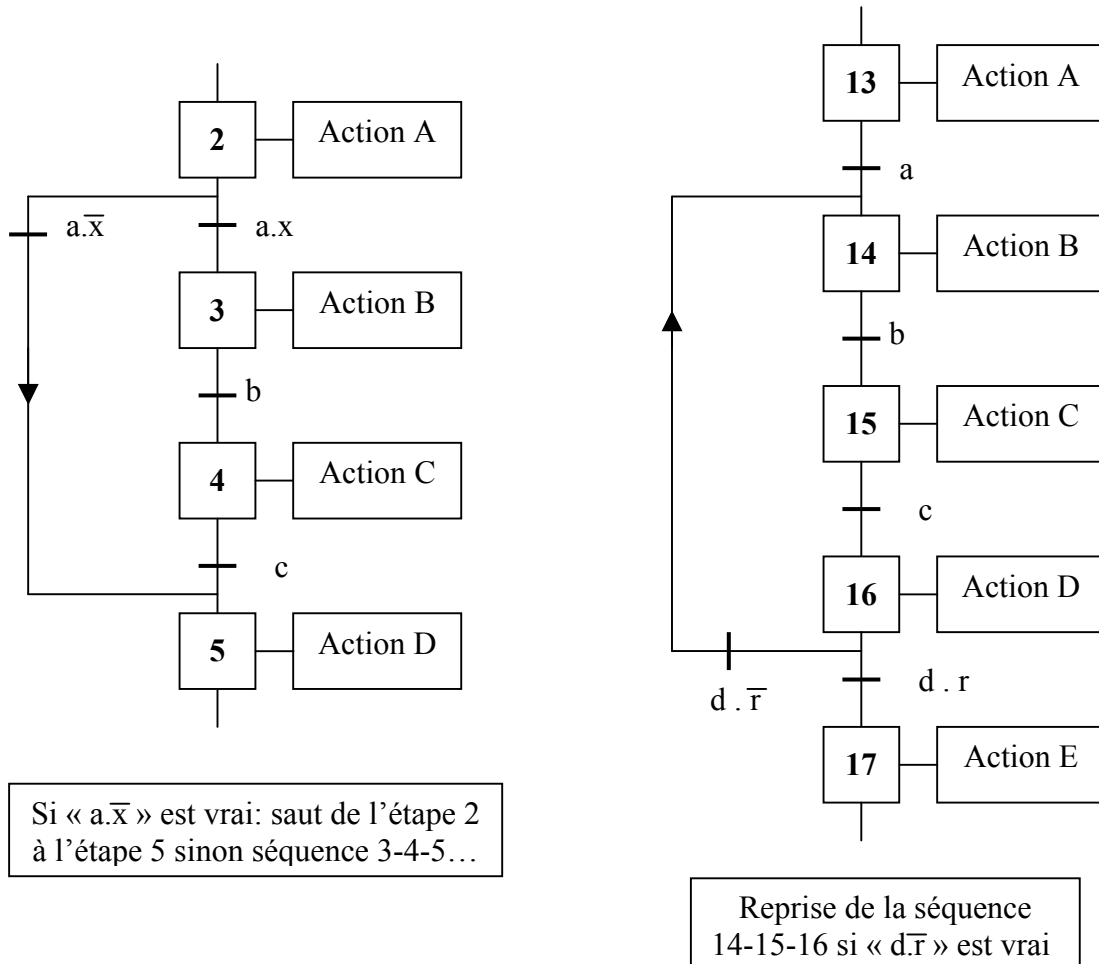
2
Action A
$a.\overline{x}$
a.x
3
Action B
b
4
Action C
c
5
Action D

Si « $a.\overline{x}$ » est vrai: saut de l'étape 2 à l'étape 5 sinon séquence 3-4-5…

13
Action A
a
14
Action B
b
15
Action C
c
16
Action D
$d . \overline{r}$
d . r
17
Action E

Reprise de la séquence 14-15-16 si « $d.\overline{r}$ » est vrai